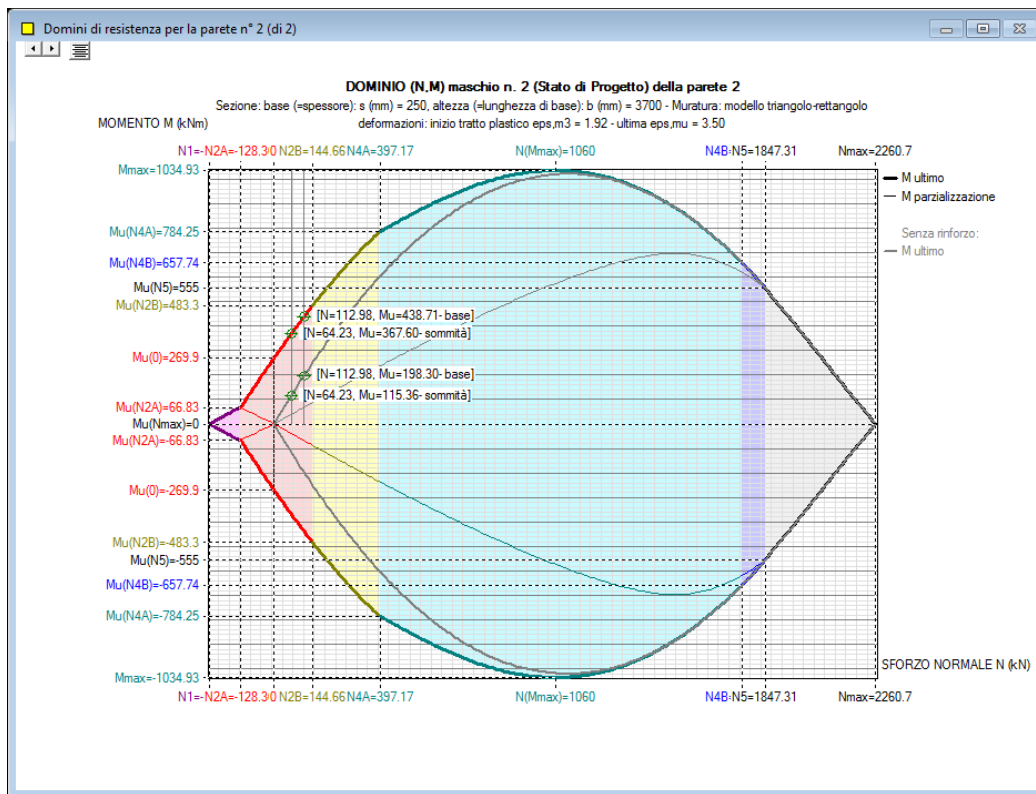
Domini di resistenza per la parete n° 2 (di 2)

DOMINIO (N,M) maschio n. 2 (Stato di Progetto) della parete 2

Sezione: base (=spessore): s (mm) = 250, altezza (=lunghezza di base): b (mm) = 3700 - Muratura: modello triangolo-rettangolo

deformazioni: inizio tratto plastico eps,m3 = 1.92 - ultima eps,mu = 3.50

MOMENTO M (kNm)

N1=-N2A=-128.3 0 N2B=144.66 N4A=397.17 N(Mmax)=1060 N4B-N5=1847.31 Nmax=2260.7

M ultimo
M parzializzazione
Senza rinforzo:
M ultimo

Mmax=1034.93
Mu(N4A)=784.25
Mu(N4B)=657.74
Mu(N5)=555
Mu(N2B)=483.3
Mu(0)=269.9
Mu(N2A)=66.83
Mu(Nmax)=0
Mu(N2A)=-66.83
Mu(0)=-269.9
Mu(N2B)=-483.3
Mu(N5)=-555
Mu(N4B)=-657.74
Mu(N4A)=-784.25
Mmax=-1034.93

[N=112.98, Mu=438.71- base]
[N=64.23, Mu=367.60- sommità]
[N=112.98, Mu=198.30- base]
[N=64.23, Mu=115.36- sommità]

SFORZO NORMALE N (kN)

N1=-N2A=-128.3 0 N2B=144.66 N4A=397.17 N(Mmax)=1060 N4B-N5=1847.31 Nmax=2260.7